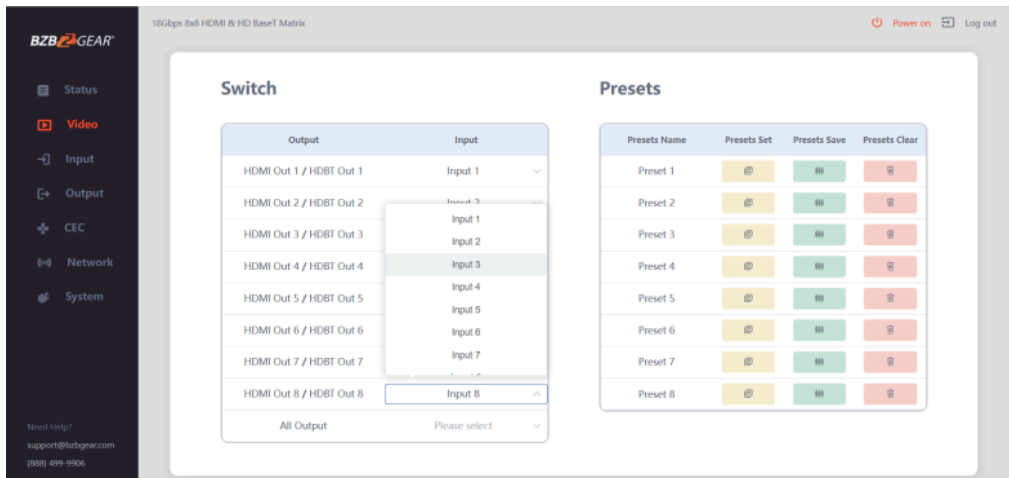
BZBGEAR

18Gbps 8x8 HDMI & HD BaseT Matrix

Power on Log out

Status
Video
Input
Output
CEC
Network
System

Need Help?
support@bzbgear.com
(888) 499-9906

Switch

| Output | Input |
|---|---|
| HDMI Out 1 / HDBT Out 1 | Input 1 |
| HDMI Out 2 / HDBT Out 2 | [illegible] |
| HDMI Out 3 / HDBT Out 3 | |
| HDMI Out 4 / HDBT Out 4 | |
| HDMI Out 5 / HDBT Out 5 | |
| HDMI Out 6 / HDBT Out 6 | |
| HDMI Out 7 / HDBT Out 7 | |
| HDMI Out 8 / HDBT Out 8 | Input 8 |
| All Output | Please select |

Input 1
Input 2
Input 3
Input 4
Input 5
Input 6
Input 7

Presets

| Presets Name | Presets Set | Presets Save | Presets Clear |
|---|---|---|---|
| Preset 1 | | | |
| Preset 2 | | | |
| Preset 3 | | | |
| Preset 4 | | | |
| Preset 5 | | | |
| Preset 6 | | | |
| Preset 7 | | | |
| Preset 8 | | | |